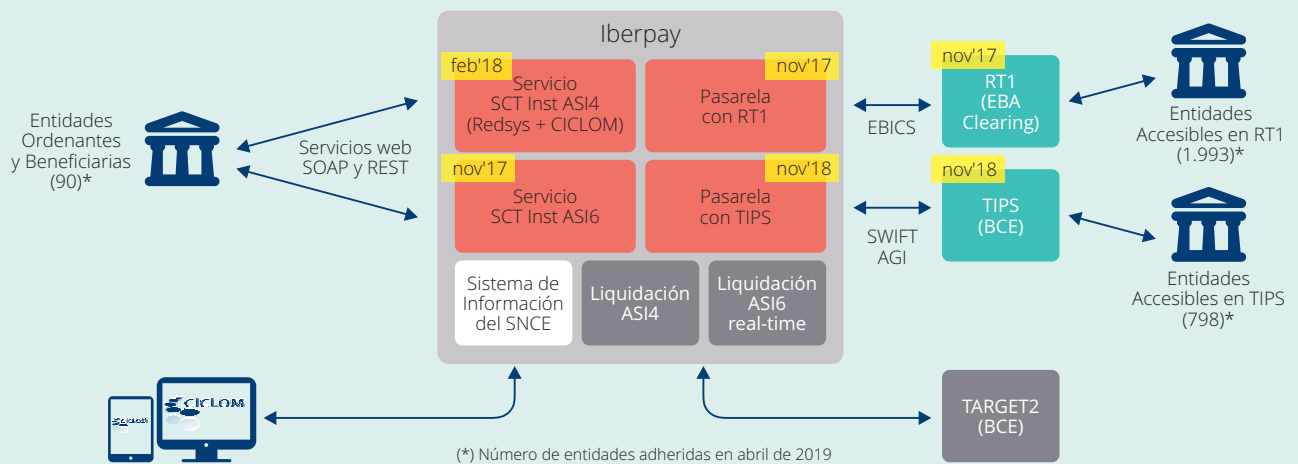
Iberpay

feb'18
Servicio
SCT Inst ASI4
(Redsys + CICLOM)

nov'17
Pasarela
con RT1

nov'17
Servicio
SCT Inst ASI6

nov'18
Pasarela
con TIPS

Sistema de
Información
del SNCE

Liquidación
ASI4

Liquidación
ASI6
real-time

Entidades
Ordenantes
y Beneficiarias
(90)*

Servicios web
SOAP y REST

EBICS

SWIFT
AGI

nov'17
RT1
(EBA
Clearing)

nov'18
TIPS
(BCE)

Entidades
Accesibles en RT1
(1.993)*

Entidades
Accesibles en TIPS
(798)*

CICLOM

CICLOM

TARGET2
(BCE)

(*) Número de entidades adheridas en abril de 2019